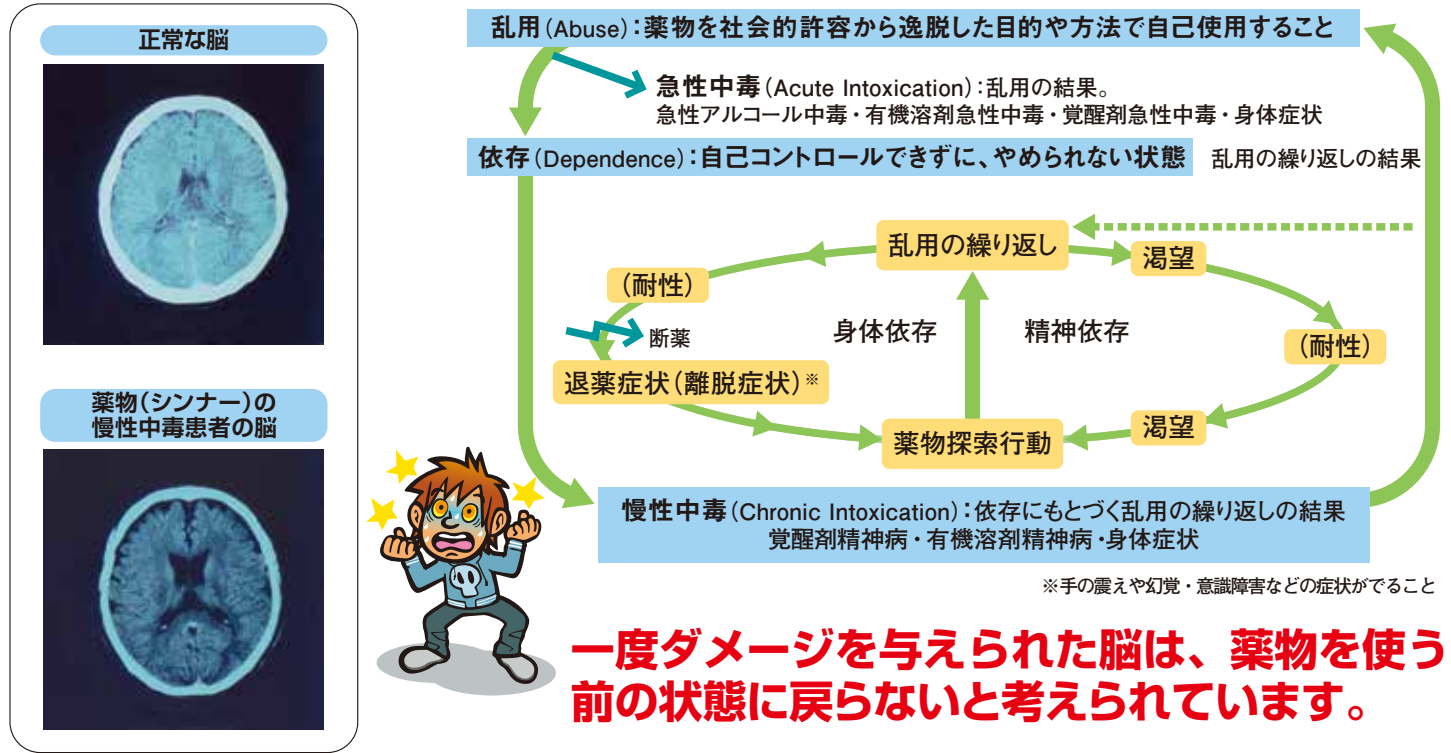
正常な脳

薬物（シンナー）の慢性中毒患者の脳

乱用（Abuse）：薬物を社会的許容から逸脱した目的や方法で自己使用すること

急性中毒（Acute Intoxication）：乱用の結果。
急性アルコール中毒・有機溶剤急性中毒・覚醒剤急性中毒・身体症状

依存（Dependence）：自己コントロールできずに、やめられない状態

乱用の繰り返しの結果

乱用の繰り返し

渇望

（耐性）

断薬

身体依存

精神依存

（耐性）

退薬症状（離脱症状）※

渇望

薬物探索行動

慢性中毒（Chronic Intoxication）：依存にもとづく乱用の繰り返しの結果
覚醒剤精神病・有機溶剤精神病・身体症状

※手の震えや幻覚・意識障害などの症状がでること

一度ダメージを与えられた脳は、薬物を使う前の状態に戻らないと考えられています。